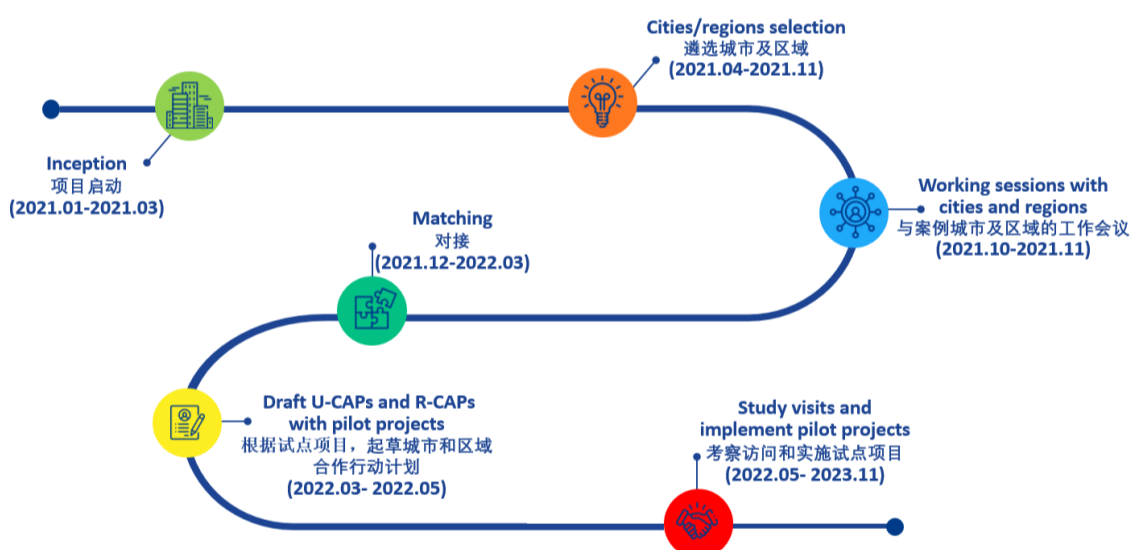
Cities/regions selection
遴选城市及区域
(2021.04-2021.11)

Inception
项目启动
(2021.01-2021.03)

Working sessions with cities and regions
与案例城市及区域的工作会议
(2021.10-2021.11)

Matching
对接
(2021.12-2022.03)

Draft U-CAPs and R-CAPs with pilot projects
根据试点项目，起草城市和区域合作行动计划
(2022.03- 2022.05)

Study visits and implement pilot projects
考察访问和实施试点项目
(2022.05- 2023.11)